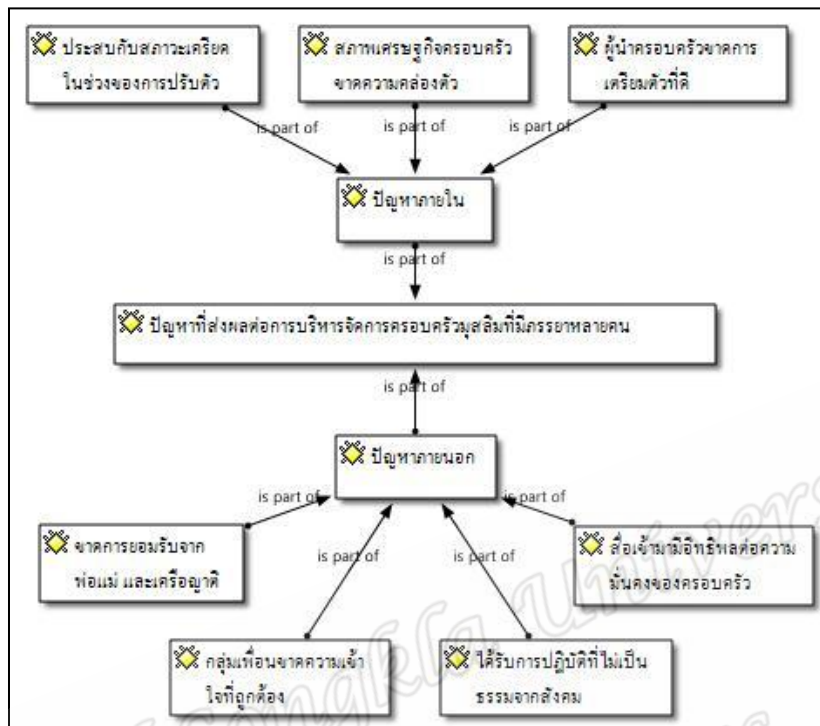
ประสบกับสภาวะเครียดในช่วงของการปรับตัว

สภาพเศรษฐกิจครอบครัวขาดความคล่องตัว

ผู้นำครอบครัวขาดการเตรียมตัวที่ดี

is part of

is part of

is part of

ปัญหาภายใน

is part of

ปัญหาที่ส่งผลต่อการบริหารจัดการครอบครัวมุสลิมที่มีภรรยาหลายคน

is part of

ปัญหาภายนอก

is part of

is part of

is part of

is part of

ขาดการยอมรับจากพ่อแม่ และเครือญาติ

สื่อเข้ามามีอิทธิพลต่อความมั่นคงของครอบครัว

กลุ่มเพื่อนขาดความเข้าใจที่ถูกต้อง

ได้รับการปฏิบัติที่ไม่เป็นธรรมจากสังคม